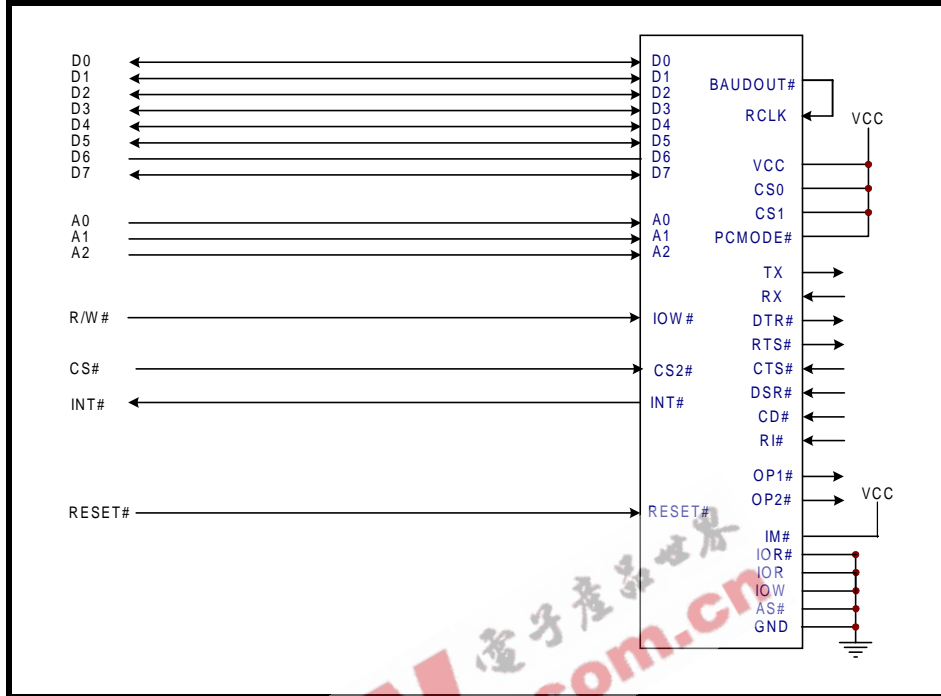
D0
D1
D2
D3
D4
D5
D6
D7

A0
A1
A2

R/W#

CS#

INT#

RESET#

D0
D1
D2
D3
D4
D5
D6
D7

A0
A1
A2

IOW#

CS2#

INT#

RESET#

BAUDOUT#

RCLK

VCC

VCC
CS0
CS1
PCMODE#

TX
RX
DTR#
RTS#
CTS#
DSR#
CD#
RI#

OP1#
OP2#

VCC

IM#
IOR#
IOR
IOW
AS#
GND

電子產品世界
com.cn